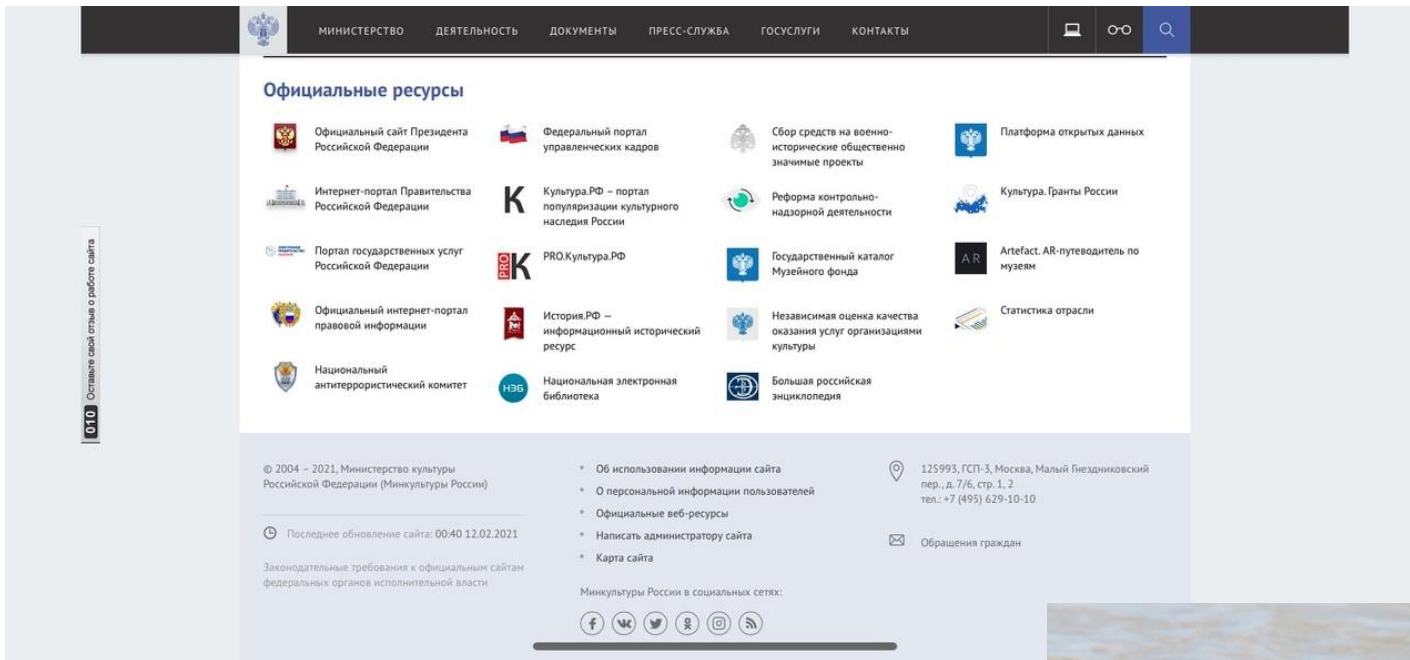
МИНИСТЕРСТВО ДЕЯТЕЛЬНОСТЬ ДОКУМЕНТЫ ПРЕСС-СЛУЖБА ГОСУСЛУГИ КОНТАКТЫ

Официальные ресурсы

Официальный сайт Президента Российской Федерации

Интернет-портал Правительства Российской Федерации

Портал государственных услуг Российской Федерации

Официальный интернет-портал правовой информации

Национальный антитеррористический комитет

Федеральный портал управленческих кадров

Культура.РФ – портал популяризации культурного наследия России

PRO.Культура.РФ

История.РФ – информационный исторический ресурс

Национальная электронная библиотека

Сбор средств на военно-исторические общественно значимые проекты

Реформа контрольно-надзорной деятельности

Государственный каталог Музейного фонда

Независимая оценка качества оказания услуг организациями культуры

Большая российская энциклопедия

Платформа открытых данных

Культура. Гранты России

Artefact. AR-путеводитель по музеям

Статистика отрасли

010 Оставьте свой отзыв о работе сайта

© 2004 – 2021, Министерство культуры Российской Федерации (Минкультуры России)

Последнее обновление сайта: 00:40 12.02.2021

Законодательные требования к официальным сайтам федеральных органов исполнительной власти

Об использовании информации сайта
О персональной информации пользователей
Официальные веб-ресурсы
Написать администратору сайта
Карта сайта

Минкультуры России в социальных сетях:

125993, ГСП-3, Москва, Малый Гнездниковский пер., д. 7/6, стр. 1, 2
тел.: +7 (495) 629-10-10

Обращения граждан